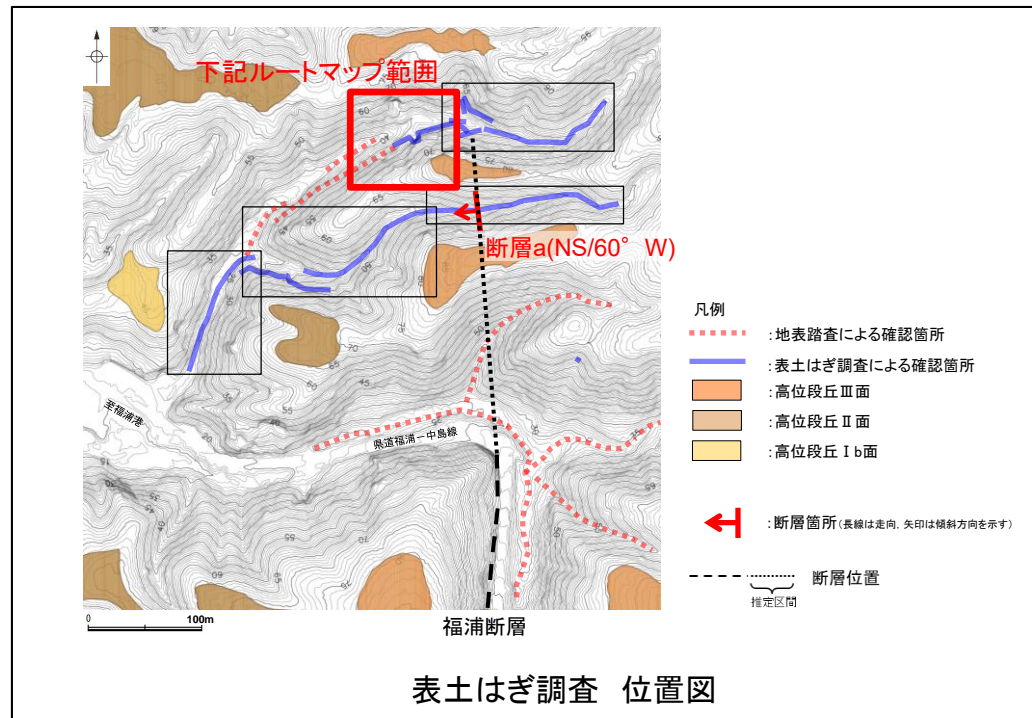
下記ルートマップ範囲

断層a(NS/60° W)

至福浦港

県道福浦－中島線

0

100m

福浦断層

凡例

:地表踏査による確認箇所

:表土はぎ調査による確認箇所

:高位段丘Ⅲ面

:高位段丘Ⅱ面

:高位段丘Ⅰb面

:断層箇所(長線は走向, 矢印は傾斜方向を示す)

断層位置

推定区間

表土はぎ調査 位置図